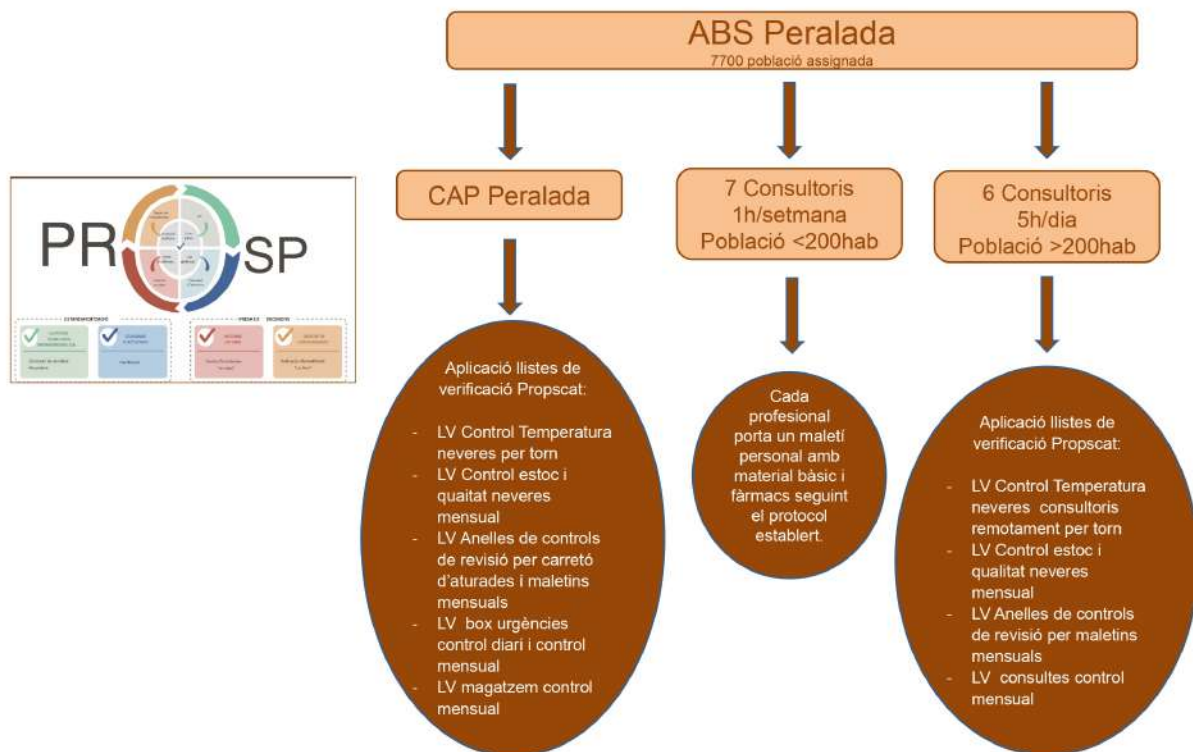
PR SP

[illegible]

ABS Peralada
7700 població assignada

CAP Peralada

7 Consultoris
1h/setmana
Població <200hab

6 Consultoris
5h/dia
Població >200hab

Aplicació llistes de verificació Propscat:

- LV Control Temperatura neveres per torn
- LV Control estoc i qualitat neveres mensual
- LV Anelles de controls de revisió per carretó d'aturades i maletins mensuals
- LV box urgències control diari i control mensual
- LV magatzem control mensual

Cada profesional porta un maletí personal amb material bàsic i fàrmacs seguint el protocol establert.

Aplicació llistes de verificació Propscat:

- LV Control Temperatura neveres consultoris remotament per torn
- LV Control estoc i qualitat neveres mensual
- LV Anelles de controls de revisió per maletins mensuals
- LV consultes control mensual